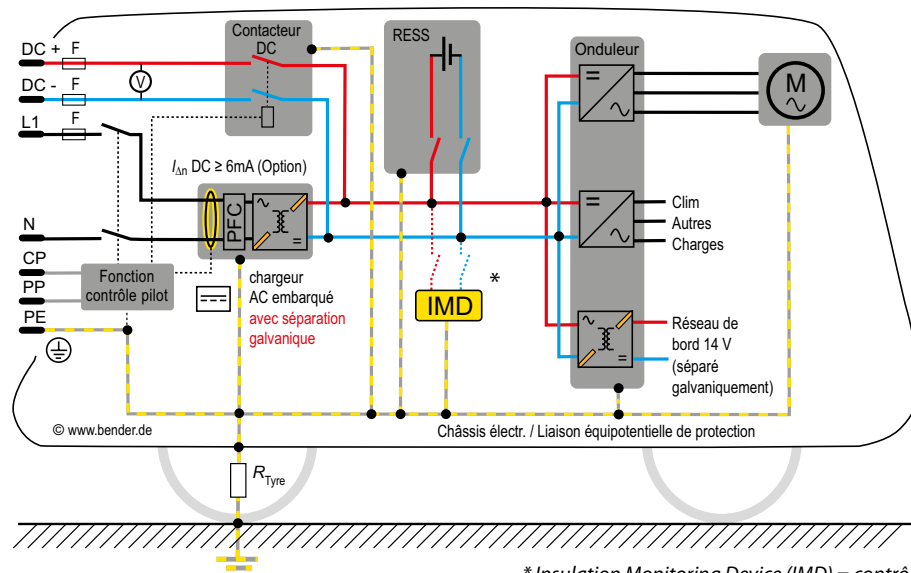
DC + F
DC - F
L1 F
V
Contacteur DC
RESS
Onduleur
M
$I_{\Delta n}$ DC ≥ 6mA (Option)
PFC
=
N
CP
PP
PE
Fonction contrôle pilot
chargeur AC embarqué
avec séparation galvanique
IMD
*
Clim
Autres
Charges
Réseau de bord 14 V (séparé galvaniquement)
© www.bender.de
Châssis électr. / Liaison équipotentielle de protection
$R_{Tyre}$
* Insulation Monitoring Device (IMD) = contrô